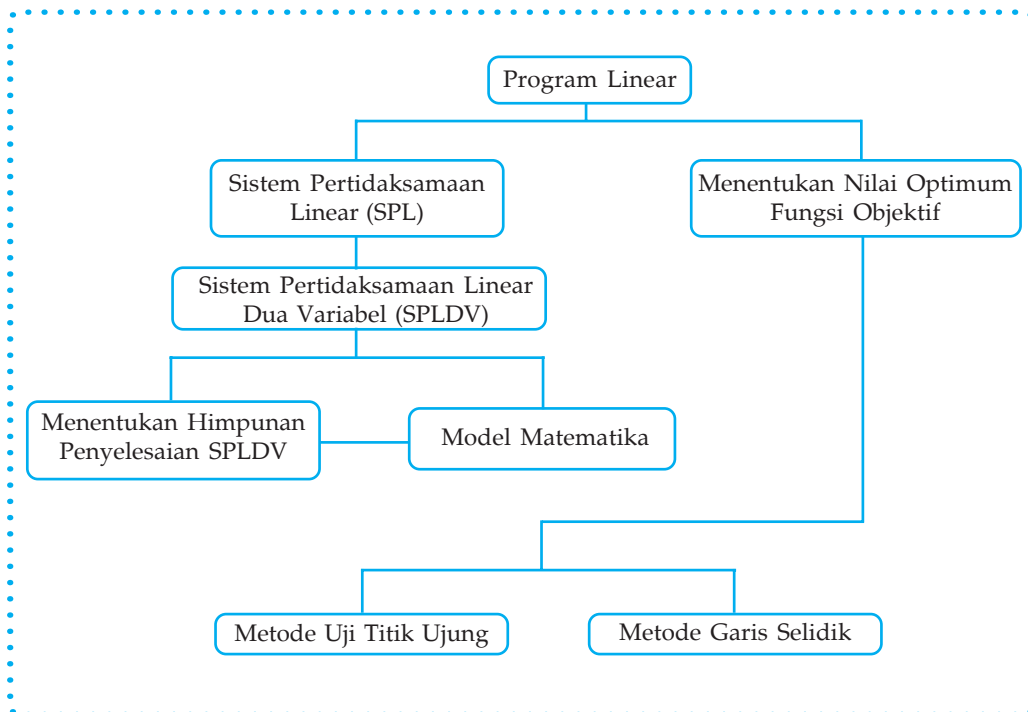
Program Linear

Sistem Pertidaksamaan Linear (SPL)

Menentukan Nilai Optimum Fungsi Objektif

Sistem Pertidaksamaan Linear Dua Variabel (SPLDV)

Menentukan Himpunan Penyelesaian SPLDV

Model Matematika

Metode Uji Titik Ujung

Metode Garis Selidik